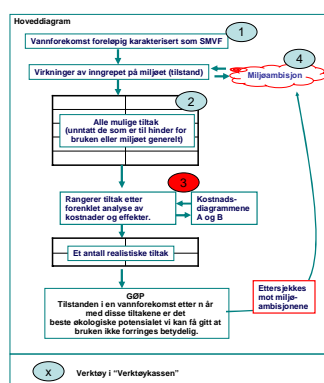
Hoveddiagram

1

Vannforekomst foreløpig karakterisert som SMVF

Virkninger av inngrepet på miljøet (tilstand)

4

Miljøambisjon

2

Alle mulige tiltak (unntatt de som er til hinder for bruken eller miljøet generelt)

3

Rangerer tiltak etter forenklet analyse av kostnader og effekter.

Kostnadsdiagrammene A og B

Et antall realistiske tiltak

GØP
Tilstanden i en vannforekomst etter n år med disse tiltakene er det beste økologiske potensialet vi kan få gitt at bruken ikke forringes betydelig.

Etterskjekkes mot miljøambisjonene

X

Verktøy i "Verktøykassen"